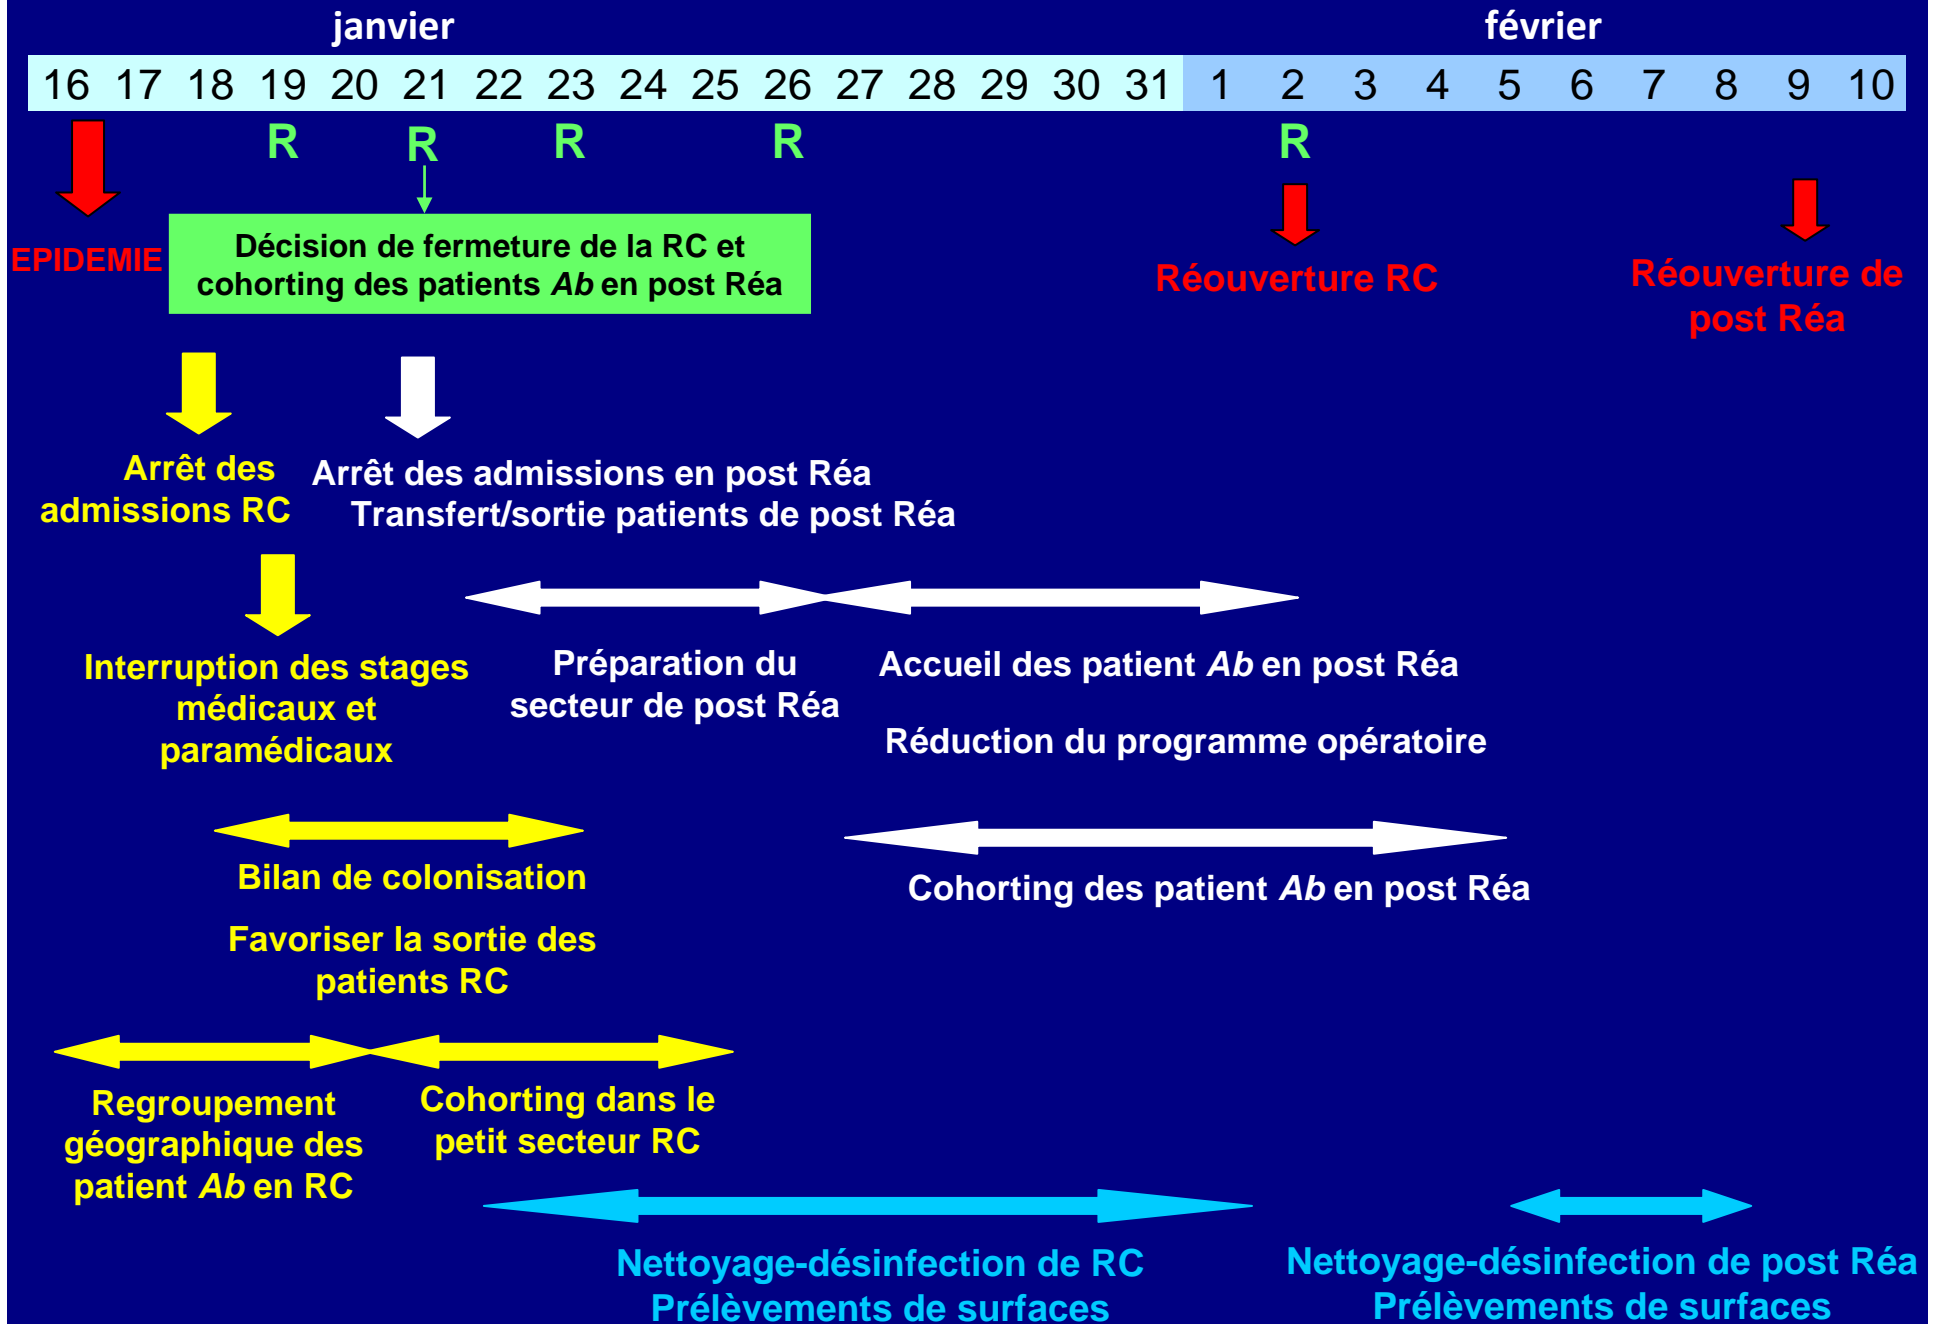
janvier

février

| 16 | 17 | 18 | 19 | 20 | 21 | 22 | 23 | 24 | 25 | 26 | 27 | 28 | 29 | 30 | 31 | 1 | 2 | 3 | 4 | 5 | 6 | 7 | 8 | 9 | 10 |
|---|---|---|---|---|---|---|---|---|---|---|---|---|---|---|---|---|---|---|---|---|---|---|---|---|---|

R R R R R

EPIDEMIE

Décision de fermeture de la RC et cohorting des patients *Ab* en post Réa

Réouverture RC

Réouverture de post Réa

Arrêt des admissions RC

Arrêt des admissions en post Réa
Transfert/sortie patients de post Réa

Interruption des stages médicaux et paramédicaux

Préparation du secteur de post Réa

Accueil des patient *Ab* en post Réa

Réduction du programme opératoire

Bilan de colonisation

Cohorting des patient *Ab* en post Réa

Favoriser la sortie des patients RC

Regroupement géographique des patient *Ab* en RC

Cohorting dans le petit secteur RC

Nettoyage-désinfection de RC
Prélèvements de surfaces

Nettoyage-désinfection de post Réa
Prélèvements de surfaces